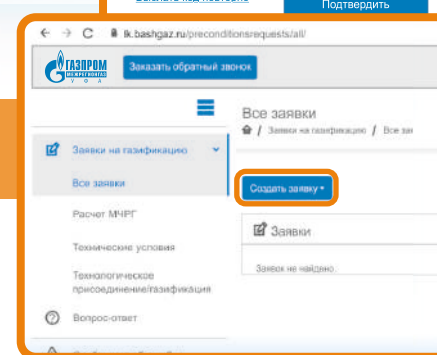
Подтвердить

lk.bashgaz.ru/preconditionsrequests/all/

ГАЗПРОМ МЕЖРЕГИОНГАЗ УФА

Заказать обратный звонок

Все заявки

Заявки на газификацию / Все заявки

Заявки на газификацию

Все заявки

Создать заявку

Расчет МЧРГ

Заявки

Технические условия

Заявок не найдено

Технологическое присоединение/газификация

Вопрос-ответ